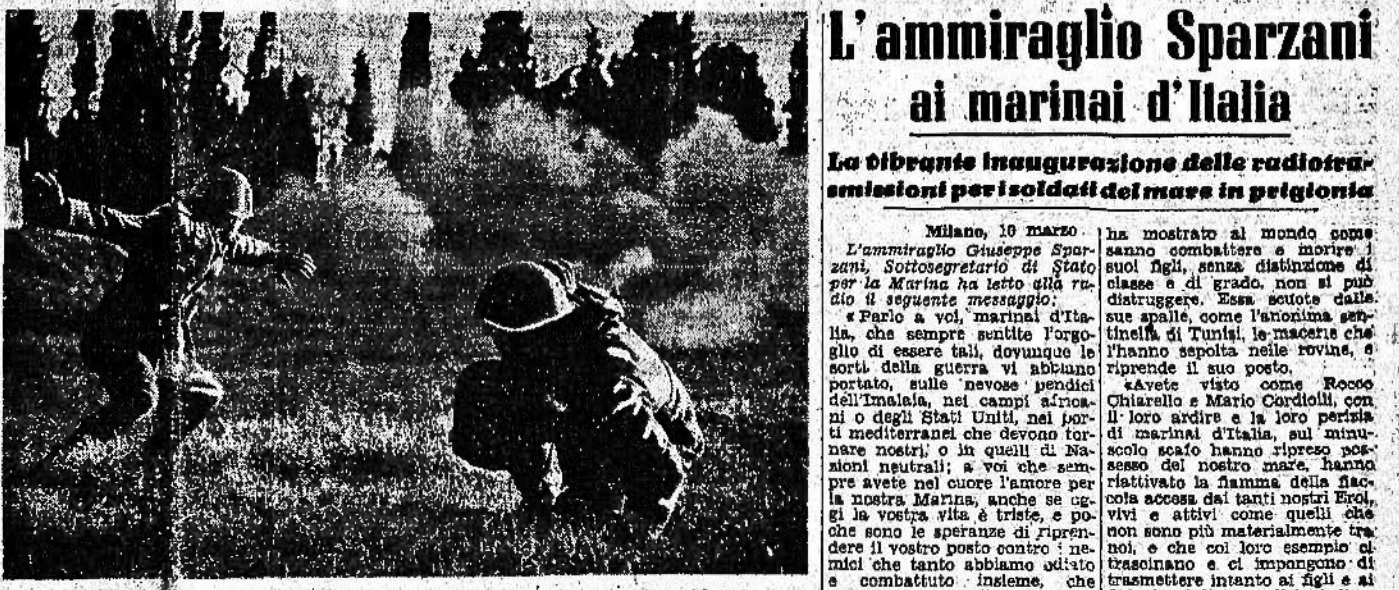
L'ammiraglio Sparzani ai marinai d'Italia

La vibrante inaugurazione delle radiotrasmissioni per i soldati del mare in prigionia

Milano, 10 marzo.
L'ammiraglio Giuseppe Sparzani, Sottosegretario di Stato per la Marina ha letto alla radio il seguente messaggio:
«Parlo a voi, marinai d'Italia, che sempre sentite l'orgoglio di essere tali, dovunque le sorti della guerra vi abbiano portato, sulle nevose pendici dell'Imalaia, nei campi africani o degli Stati Uniti, nei porti mediterranei che devono tornare nostri, o in quelli di Nazioni neutrali; a voi che sempre avete nel cuore l'amore per la nostra Marina, anche se oggi la vostra vita è triste, e poche sono le speranze di riprendere il vostro posto contro i nemici che tanto abbiamo odiato e combattuto insieme, che ha mostrato al mondo come sanno combattere e morire i suoi figli, senza distinzione di classe e di grado, non si può distruggere. Essa scuote dalle sue spalle, come l'anonima sentinella di Tunisi, le macerie che l'hanno sepolta nelle rovine, e riprende il suo posto.
«Avete visto come Rocco Chiarello e Mario Cordiolli, con il loro ardire e la loro perizia di marinai d'Italia, sul minuscolo scafo hanno ripreso possesso del nostro mare, hanno riattivato la fiamma della fiaccola accesa dai tanti nostri Eroi, vivi e attivi come quelli che non sono più materialmente tra noi, e che col loro esempio ci trascinano e ci impongono di trasmettere intanto ai figli e ai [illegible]